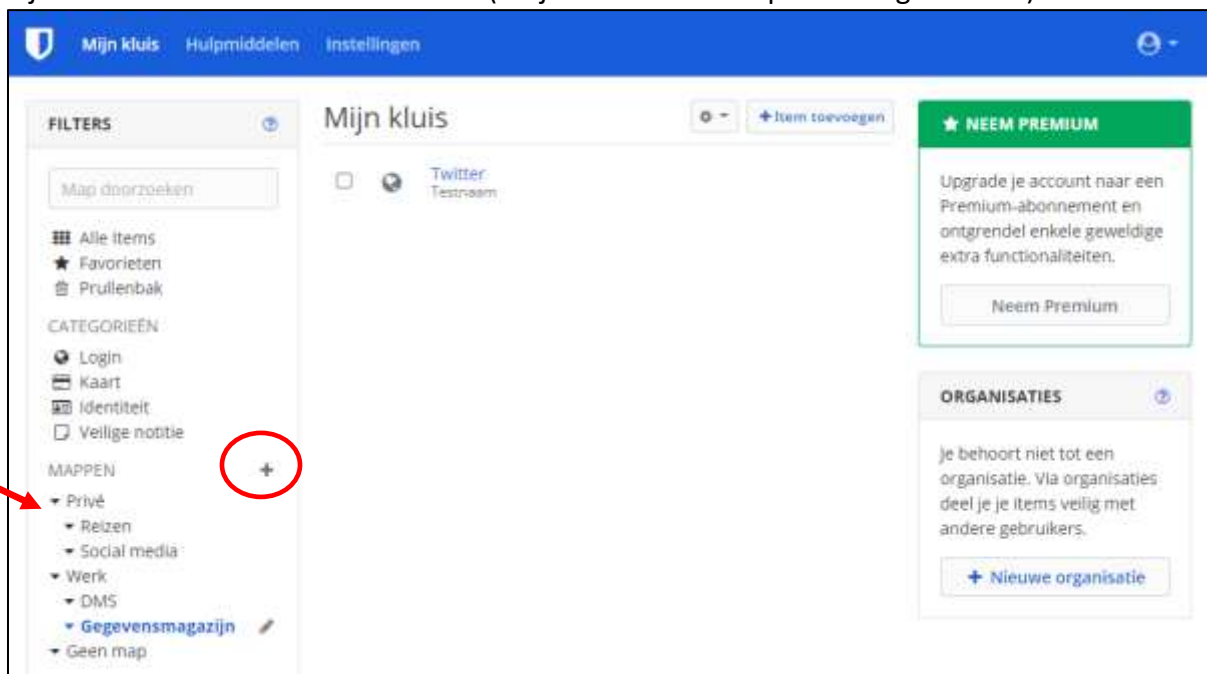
Mijn kluis Hulpmiddelen Instellingen

FILTERS

Map doorzoeken

Alle items
Favorieten
Prullenbak

CATEGORIEËN

Login
Kaart
Identiteit
Veilige notitie

MAPPEN +

Privé
Reizen
Social media
Werk
DMS
Gegevensmagazijn
Geen map

Mijn kluis

+ Item toevoegen

Twitter
Testnaam

★ NEEM PREMIUM

Upgrade je account naar een Premium-abonnement en ontgrendel enkele geweldige extra functionaliteiten.

Neem Premium

ORGANISATIES

Je behoort niet tot een organisatie. Via organisaties deel je je items veilig met andere gebruikers.

+ Nieuwe organisatie